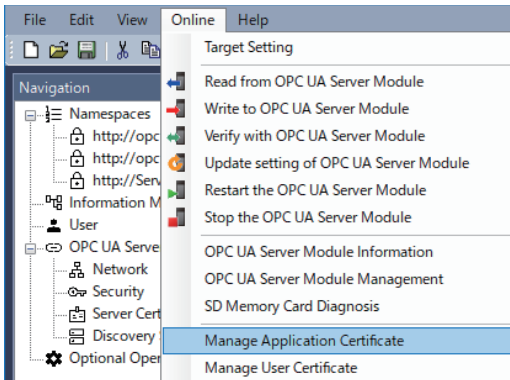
File Edit View Online Help

Navigation

Namespaces
http://opc
http://opc
http://Serv
Information M
User
OPC UA Serve
Network
Security
Server Cert
Discovery
Optional Oper

Target Setting

Read from OPC UA Server Module
Write to OPC UA Server Module
Verify with OPC UA Server Module
Update setting of OPC UA Server Module
Restart the OPC UA Server Module
Stop the OPC UA Server Module

OPC UA Server Module Information
OPC UA Server Module Management
SD Memory Card Diagnosis

Manage Application Certificate
Manage User Certificate